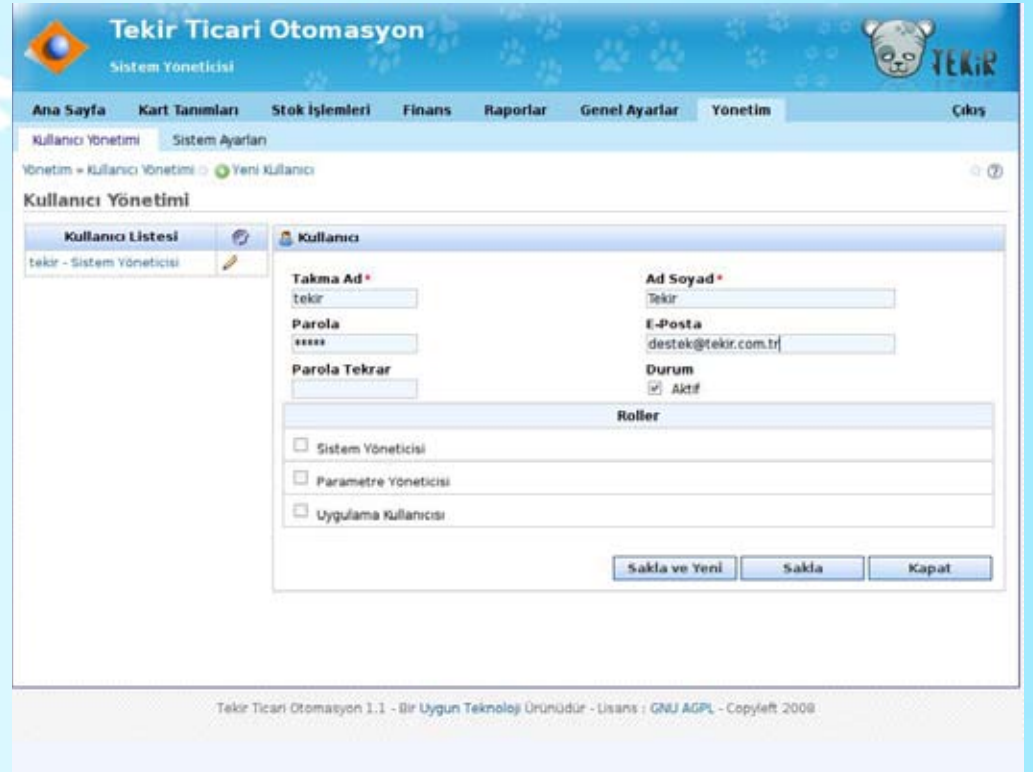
Tekir Ticari Otomasyon
Sistem Yöneticisi

TEKiR

Ana Sayfa Kart Tanımları Stok İşlemleri Finans Raporlar Genel Ayarlar Yönetim Çıkış

Kullanıcı Yönetimi Sistem Ayarları

Yönetim » Kullanıcı Yönetimi Yeni Kullanıcı

Kullanıcı Yönetimi

| Kullanıcı Listesi |
|---|
| tekir - Sistem Yöneticisi |

Kullanıcı

Takma Ad*
tekir

Ad Soyad*
Tekir

Parola
*****

E-Posta
destek@tekir.com.tr

Parola Tekrar

Durum
Aktif

Roller

Sistem Yöneticisi

Parametre Yöneticisi

Uygulama Kullanıcısı

Sakla ve Yeni Sakla Kapat

Tekir Ticari Otomasyon 1.1 - Bir Uygun Teknoloji Ürünüdür - Lisans : GNU AGPL - Copyleft 2008